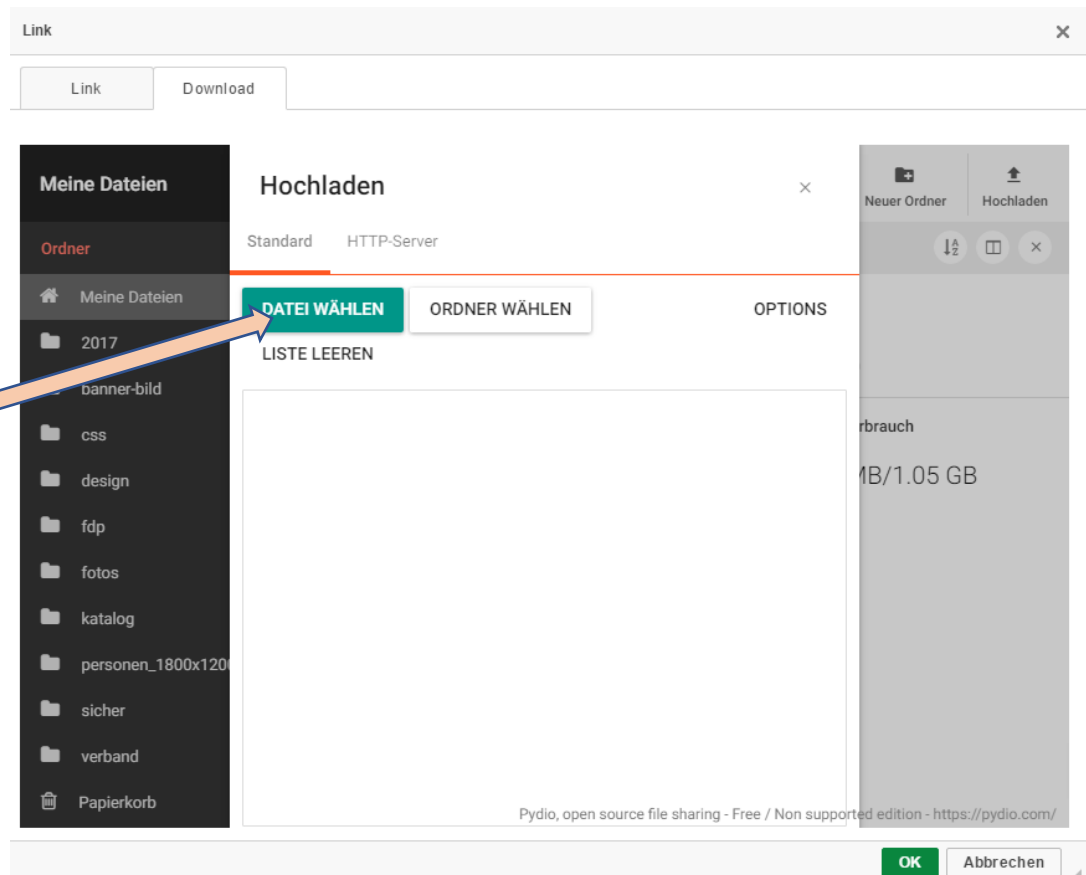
Link

×

Link

Download

Meine Dateien

Ordner

Meine Dateien

2017

banner-bild

css

design

fdp

fotos

katalog

personen_1800x120

sicher

verband

Papierkorb

Hochladen

×

Standard

HTTP-Server

DATEI WÄHLEN

ORDNER WÄHLEN

OPTIONS

LISTE LEEREN

Neuer Ordner

Hochladen

rbrauch

MB/1.05 GB

Pydio, open source file sharing - Free / Non supported edition - https://pydio.com/

OK

Abbrechen